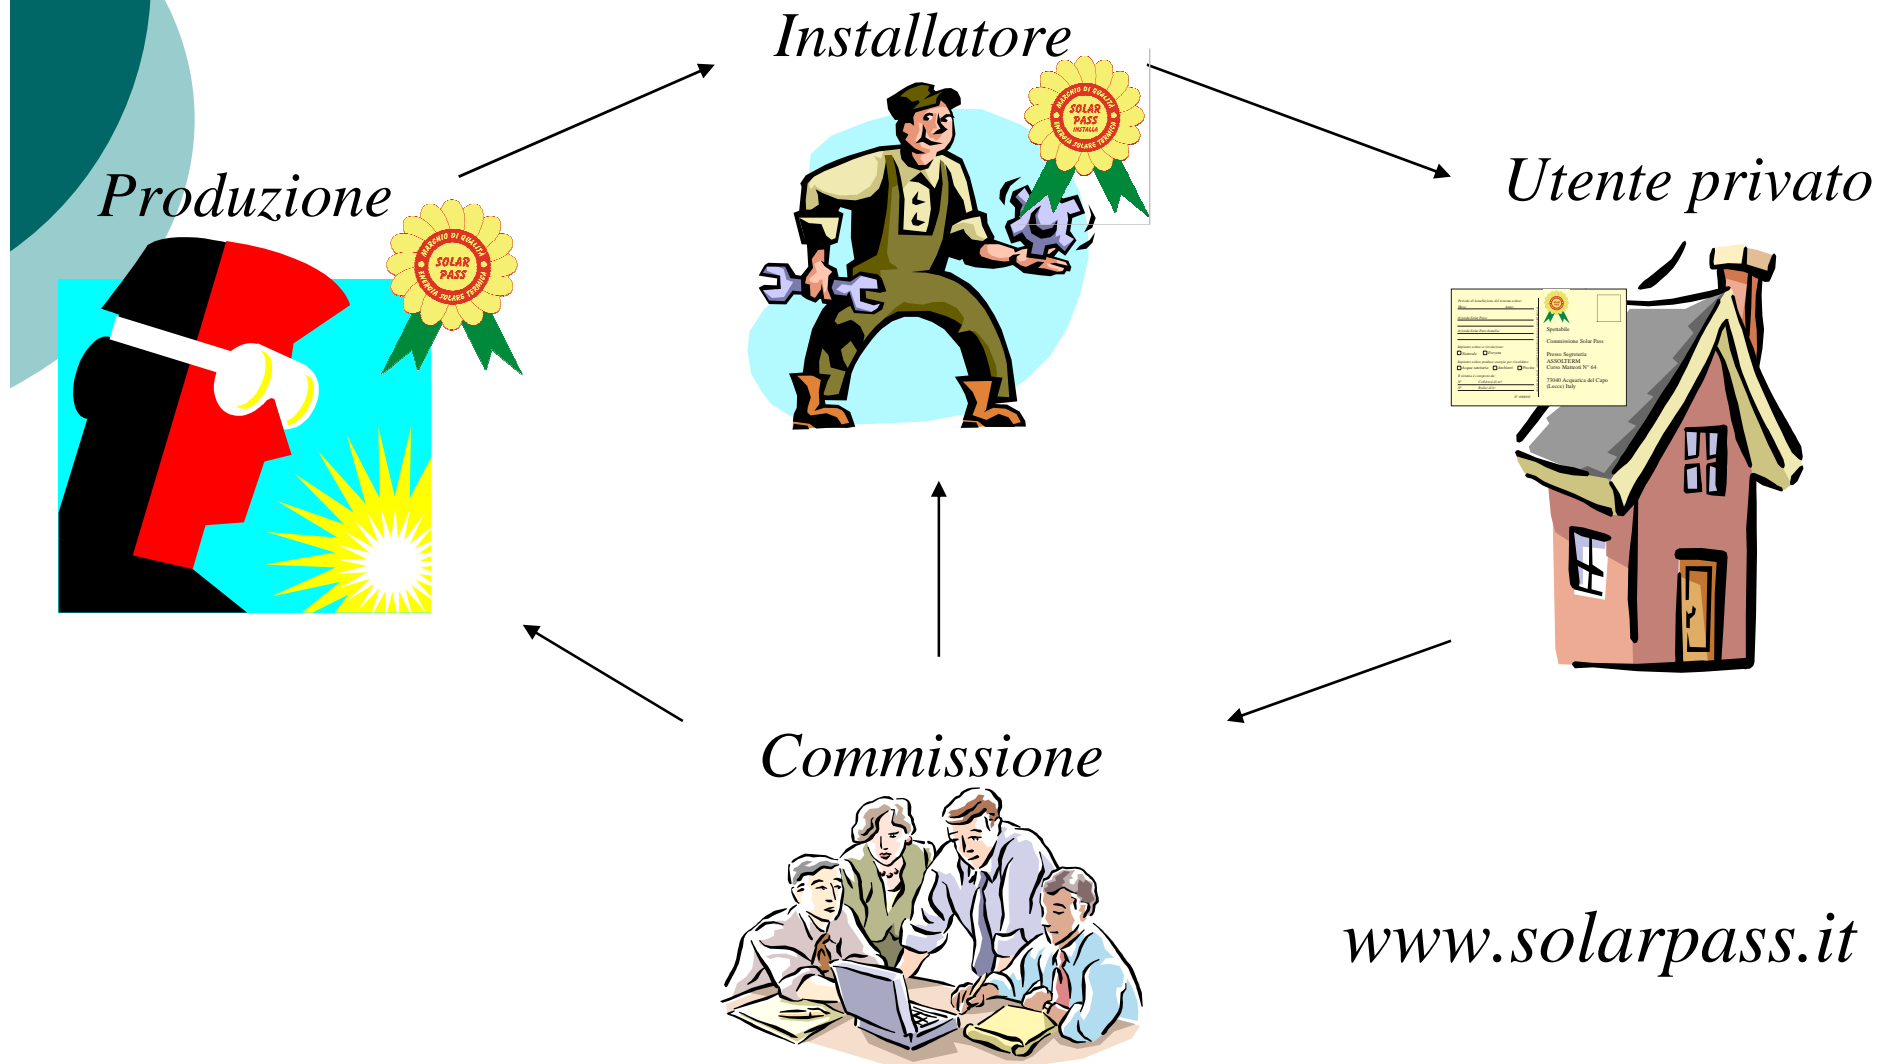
Installatore

MARCHIO DI QUALITÀ
SOLAR PASS
INSTALLA
ENERGIA SOLARE TERMICA

Produzione

MARCHIO DI QUALITÀ
SOLAR PASS
ENERGIA SOLARE TERMICA

Utente privato

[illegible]

Spettabile
Commissione Solar Pass
Presso Segreteria
ASSOLTERM
Corso Matteotti N° 64
73040 Acquarica del Capo
(Lecce) Italy

Commissione

www.solarpass.it